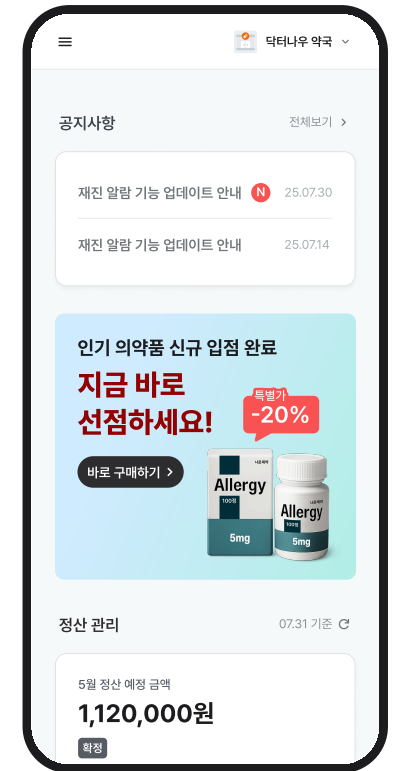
닥터나우 약국

공지사항
전체보기

재진 알람 기능 업데이트 안내 N 25.07.30

재진 알람 기능 업데이트 안내 25.07.14

인기 의약품 신규 입점 완료
지금 바로 선점하세요!
특별가 -20%
바로 구매하기

Allergy
100정
5mg

Allergy
100정
5mg

정산 관리
07.31 기준

5월 정산 예정 금액
1,120,000원
확정